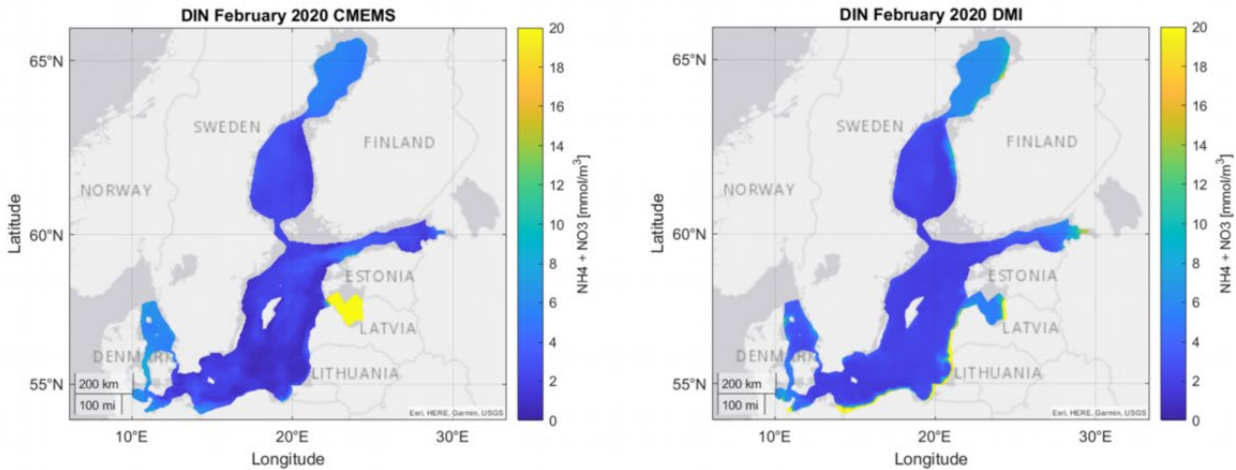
DIN February 2020 CMEMS

65°N
60°N
55°N
Latitude
SWEDEN
FINLAND
NORWAY
ESTONIA
LATVIA
DENMARK
LITHUANIA
200 km
100 mi
Esri, HERE, Garmin, USGS
10°E
20°E
30°E
Longitude
NH4 + NO3 [mmol/m$^3$]
20
18
16
14
12
10
8
6
4
2
0

DIN February 2020 DMI

65°N
60°N
55°N
Latitude
SWEDEN
FINLAND
NORWAY
ESTONIA
LATVIA
DENMARK
LITHUANIA
200 km
100 mi
Esri, HERE, Garmin, USGS
10°E
20°E
30°E
Longitude
NH4 + NO3 [mmol/m$^3$]
20
18
16
14
12
10
8
6
4
2
0